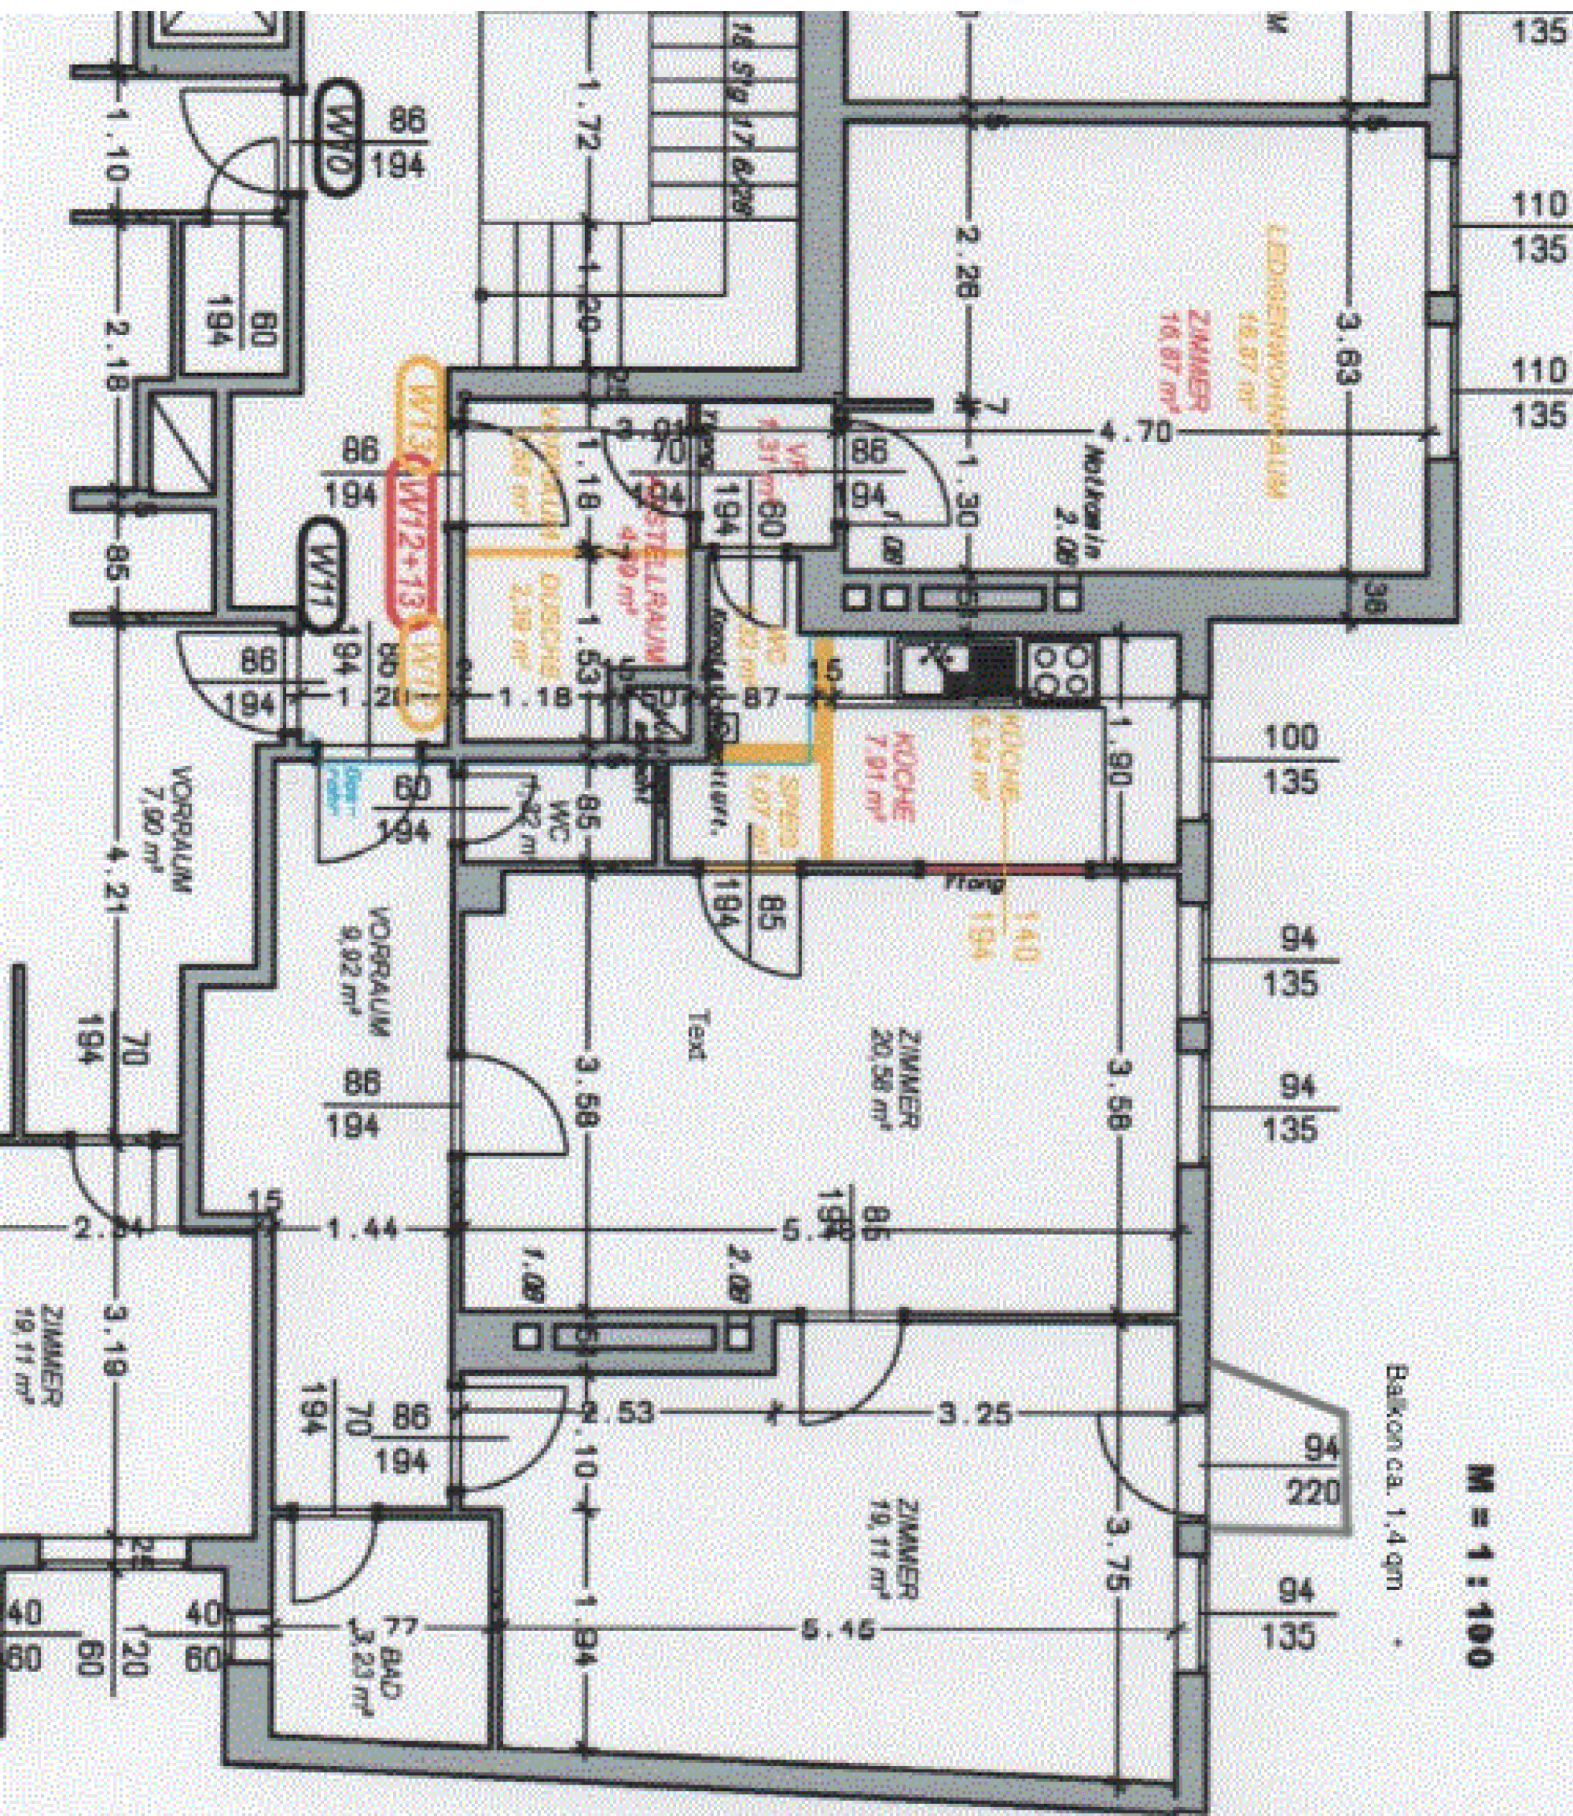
135
110
135
110
135
1.10
W10
86
194
1.72
16 Stg 17.6/28
2.28
LEDIGENWOHNRAUM 16.87 m²
ZIMMER 16.87 m²
3.63
2.18
60
194
1.20
W13
86
194
W12+13
3.01
70
194
WC 1.31 m²
86
194
4.70
1.30
Notkamin 2.06
ABSTELLRAUM 4.70 m²
1.18
194
60
W11
86
194
1.20
1.18
1.53
87
15
DUSCHE 2.18 m²
WC
38
1.90
100
135
VORRAUM 7.90 m²
60
194
WC
85
SPEIS 1.07 m²
KÜCHE 7.91 m²
KÜCHE 5.24 m²
4.21
VORRAUM 9.92 m²
194
85
Vlang
140
194
94
135
Text
ZIMMER 20.58 m²
70
194
86
194
3.58
3.58
94
135
2.84
15
1.44
5.46
194
85
1.08
2.08
ZIMMER 19.11 m²
3.19
194
70
86
194
2.53
10
3.25
ZIMMER 19.11 m²
3.75
Balkon ca. 1,4 qm
94
220
M = 1 : 100
40
60
40
60
120
60
77
BAD 3.23 m²
1.94
5.46
94
135